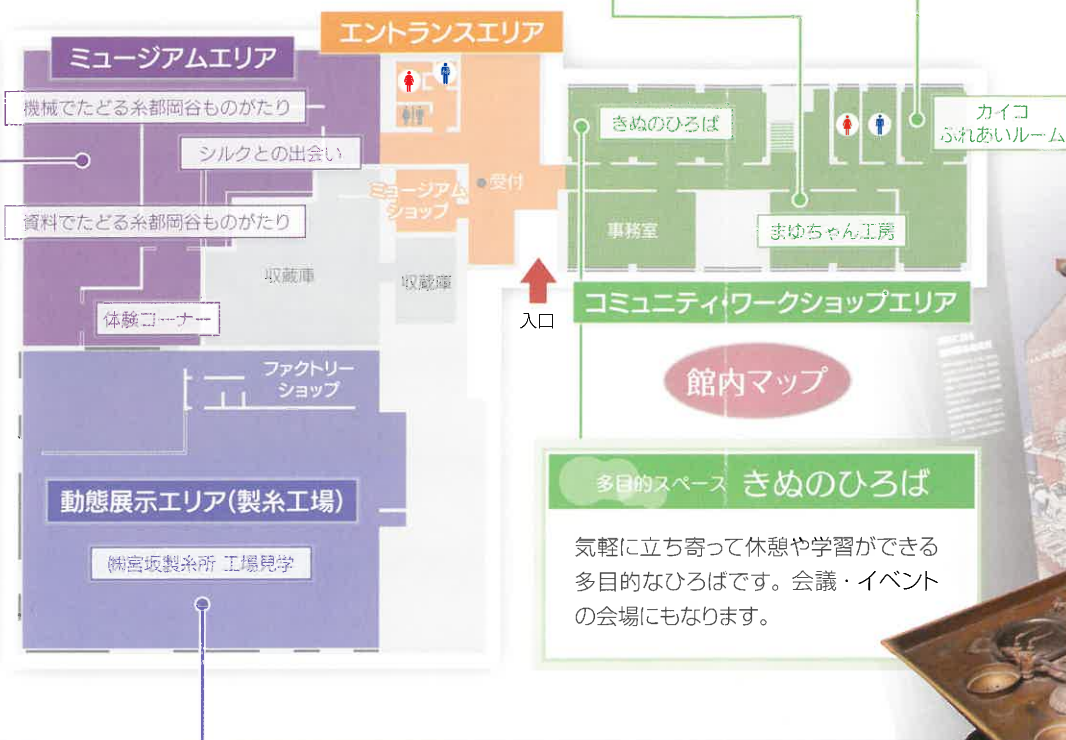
エントランスエリア

ミュージアムエリア

機械でたどる糸都岡谷ものがたり

シルクとの出会い

資料でたどる糸都岡谷ものがたり

収蔵庫

収蔵庫

体験コーナー

ミュージアムショップ

受付

入口

きぬのひろば

カイコふれあいルーム

事務室

まゆちゃん工房

コミュニティ・ワークショップエリア

館内マップ

ファクトリーショップ

動態展示エリア(製糸工場)

㈱宮坂製糸所 工場見学

多目的スペース きぬのひろば

気軽に立ち寄って休憩や学習ができる多目的なひろばです。会議・イベントの会場にもなります。